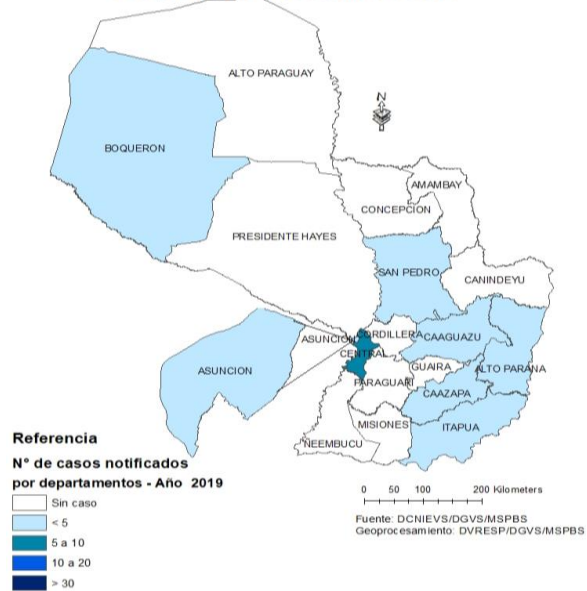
ALTO PARAGUAY

N

BOQUERON

AMAMBAY

CONCEPCION

PRESIDENTE HAYES

SAN PEDRO

CANINDEYU

ASUNCION

CORDILLERA

CENTRAL

CAAGUAZU

ASUNCION

GUAIRA

ALTO PARANA

PARAGUARI

CAAZAPA

MISIONES

ITAPUA

NEEMBUCU

Referencia

N° de casos notificados por departamentos - Año 2019

Sin caso

< 5

5 a 10

10 a 20

> 30

0 50 100 200 Kilometers

Fuente: DCNIEVS/DGVS/MSPBS
Geoprocesamiento: DVRESP/DGVS/MSPBS